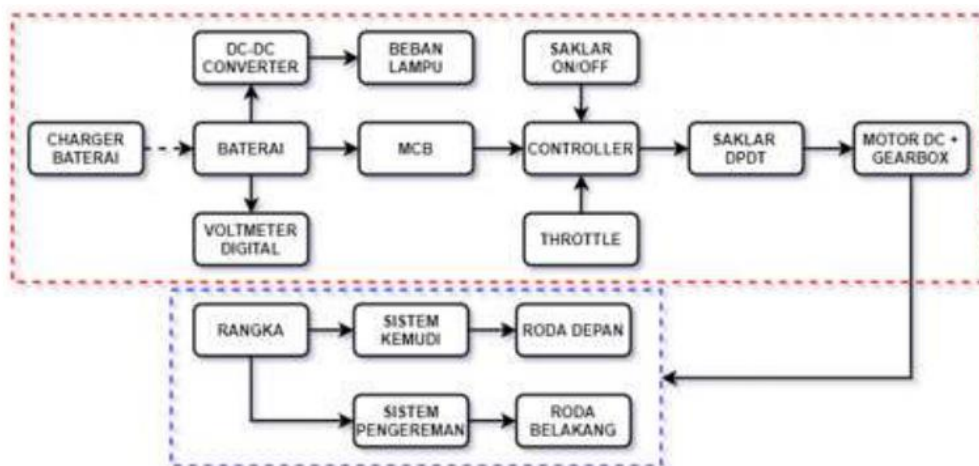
DC-DC CONVERTER

BEBAN LAMPU

SAKLAR ON/OFF

CHARGER BATERAI

BATERAI

MCB

CONTROLLER

SAKLAR DPDT

MOTOR DC + GEARBOX

VOLTMETER DIGITAL

THROTTLE

RANGKA

SISTEM KEMUDI

RODA DEPAN

SISTEM PENGEREMAN

RODA BELAKANG